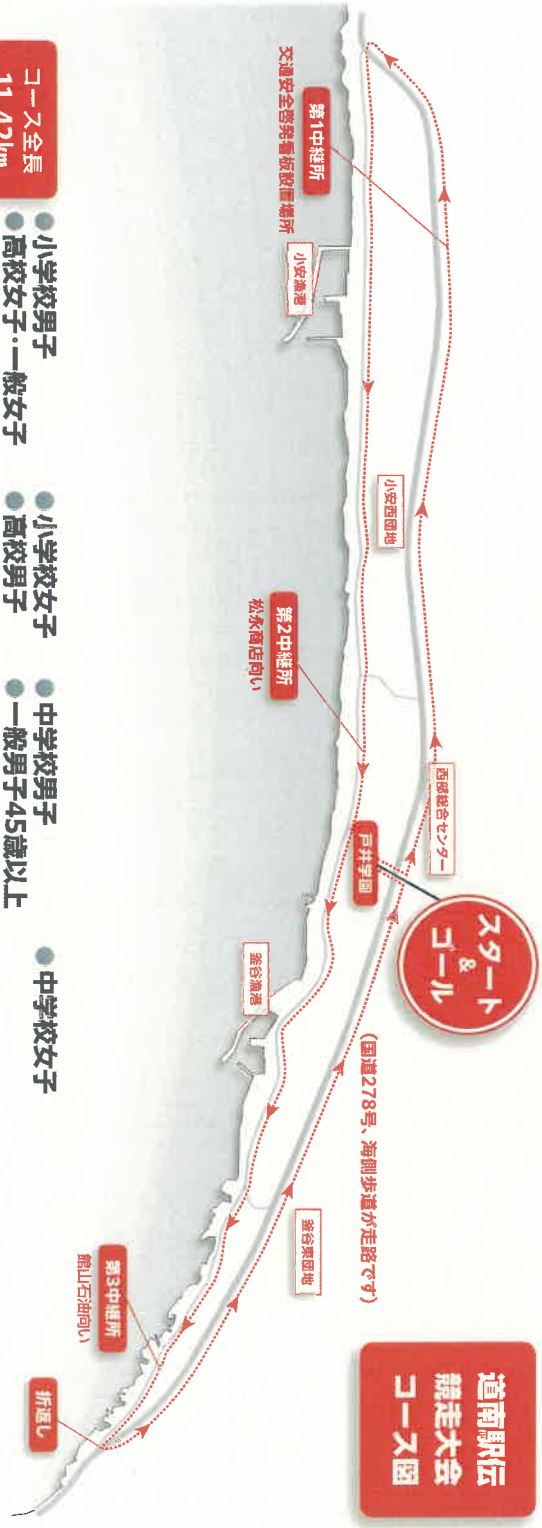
道南駅伝競走大会コース図

スタート&ゴール

(国道278号、海側歩道が走路です)

戸井学園

西部総合センター

小安西団地

第1中継所
交通安全啓発看板設置場所

小安漁港

第2中継所
松永商店向い

釜谷漁港

釜谷東団地

第3中継所
館山石油向い

折返し

コース全長
11.42km

● 小学校男子
● 高校女子・一般女子

● 小学校女子
● 高校男子

● 中学校男子
● 一般男子45歳以上

● 中学校女子